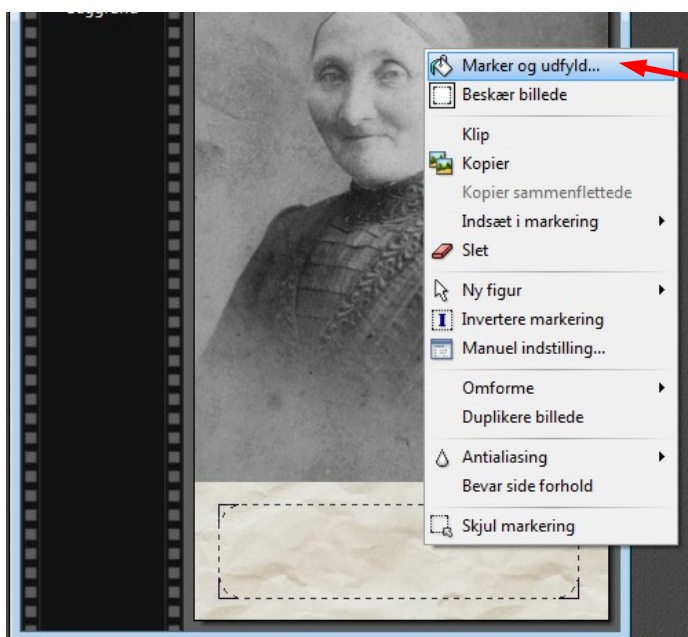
Marker og udfyld...
Beskær billede
Klip
Kopier
Kopier sammenflettede
Indsæt i markering
Slet
Ny figur
Invertere markering
Manuel indstilling...
Omforme
Duplikere billede
Antialiasing
Bevar side forhold
Skjul markering